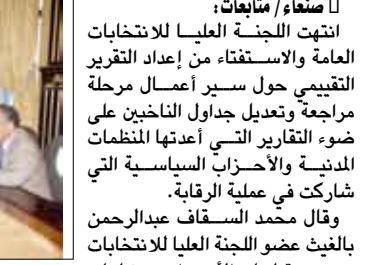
صنعاء/ متابعات:
انتهت اللجنة العليا للانتخابات العامة والاستفتاء من إعداد التقرير التقييمي حول سير أعمال مرحلة مراجعة وتعديل جداول الناخبين على ضوء التقارير التي أعدتها المنظمات المدنية والأحزاب السياسية التي شاركت في عملية الرقابة.
وقال محمد السقاف عبدالرحمن بالغيث عضو اللجنة العليا للانتخابات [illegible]